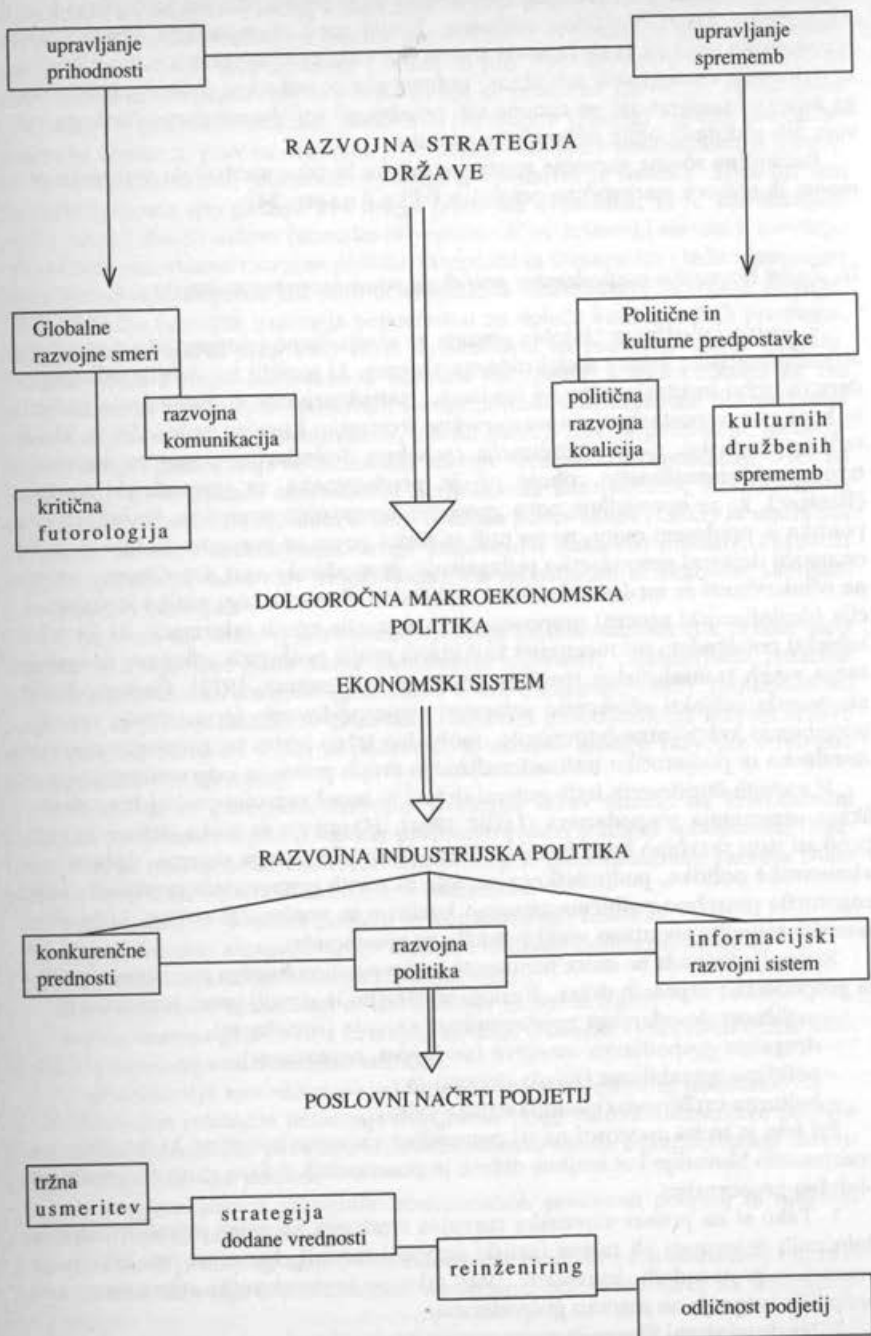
upravljanje prihodnosti

upravljanje sprememb

RAZVOJNA STRATEGIJA DRŽAVE

Globalne razvojne smeri

razvojna komunikacija

kritična futorologija

Politične in kulturne predpostavke

politična razvojna koalicija

kulturnih družbenih sprememb

DOLGOROČNA MAKROEKONOMSKA POLITIKA

EKONOMSKI SISTEM

RAZVOJNA INDUSTRIJSKA POLITIKA

konkurenčne prednosti

razvojna politika

informacijski razvojni sistem

POSLOVNI NAČRTI PODJETIJ

tržna usmeritev

strategija dodane vrednosti

reinženiring

odličnost podjetij